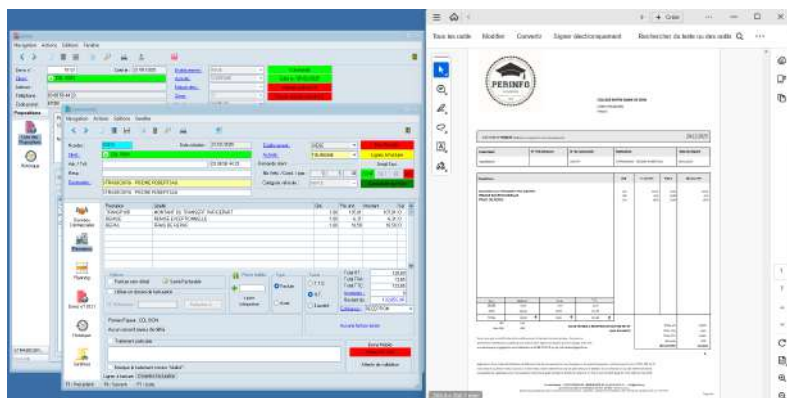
Navigation Actions Edition Fenêtre

Navigation Actions Edition Fenêtre

TRANSPORT MONTANT DU TRANSPORT INDICERANT
REMISE REMISE EXCEPTIONNELLE
FRAIS FRAIS DE GESTION

PERINFO

Tous les outils Modifier Convertir Signer électroniquement Rechercher du texte ou des outils

+ Créer